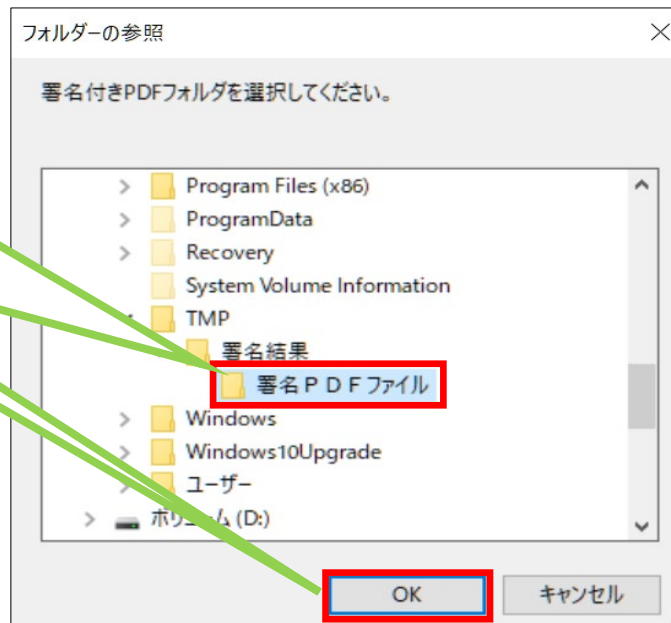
フォルダーの参照

署名付きPDFフォルダを選択してください。

Program Files (x86)
ProgramData
Recovery
System Volume Information
TMP
署名結果
署名ＰＤＦファイル
Windows
Windows10Upgrade
ユーザー
ボリ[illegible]ム (D:)

OK
キャンセル